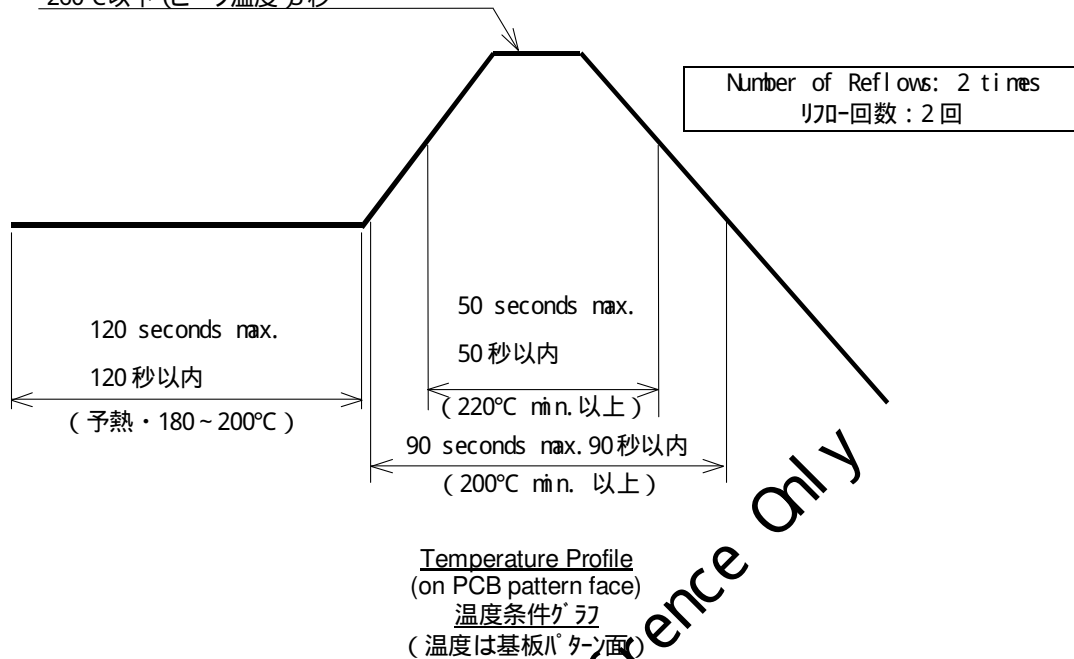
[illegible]

Number of Reflows: 2 times
ﾘﾌﾛｰ回数：2 回

120 seconds max.
120 秒以内
（予熱・180～200℃）

50 seconds max.
50 秒以内
（220℃ min. 以上）

90 seconds max. 90 秒以内
（200℃ min. 以上）

Temperature Profile
(on PCB pattern face)
温度条件ｸﾞﾗﾌ
（温度は基板ﾊﾟﾀｰﾝ面）

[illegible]ence Only